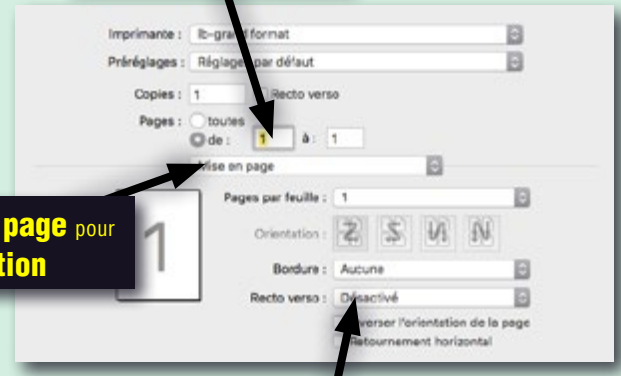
Imprimante : lb-grand format

Préréglages : Réglages par défaut

Copies : 1 Recto verso

Pages : toutes

de : 1 à : 1

Mise en page

page pour

tion

1

Pages par feuille : 1

Orientation :

Bordure : Aucune

Recto verso : Désactivé

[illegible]verser l'orientation de la page

Retournement horizontal